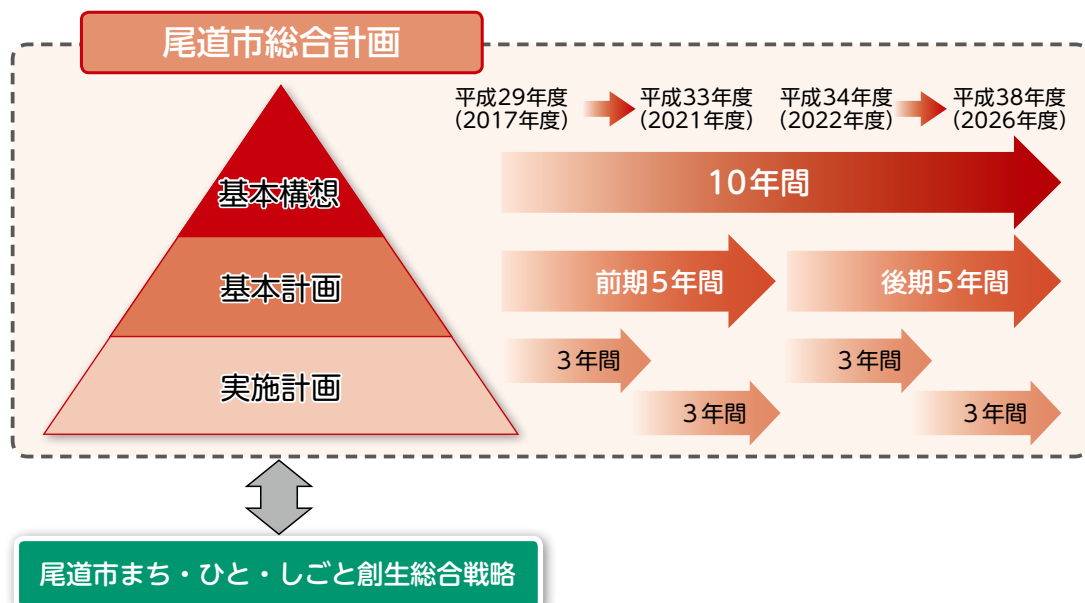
尾道市総合計画

基本構想

基本計画

実施計画

平成29年度
（2017年度）

平成33年度
（2021年度）

平成34年度
（2022年度）

平成38年度
（2026年度）

10年間

前期５年間

後期５年間

３年間

３年間

３年間

３年間

尾道市まち・ひと・しごと創生総合戦略